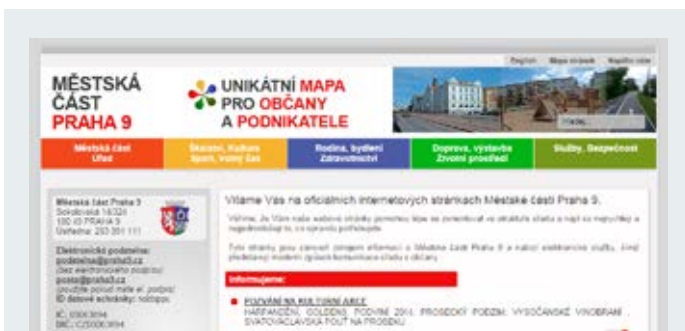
English Mapa stránek Napište nám

MĚSTSKÁ ČÁST PRAHA 9

UNIKÁTNÍ MAPA PRO OBČANY A PODNIKATELE

Městská část Úřad

Školství, Kultura Sport, Volný čas

Rodina, bydlení Zdravotnictví

Doprava, výstavba Životní prostředí

Služby, Bezpečnost

Městská část Praha 9 Sokolovská 14/324 180 49 PRAHA 9 Ústředna: 283 091 111

Elektronická podatelna: podatelna@praha9.cz (bez elektronického podpisu) posta@praha9.cz (použijte pouze máte el. podpis) ID datové schránky: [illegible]

IČ: 00063894 DIČ: CZ00063894

Vítáme Vás na oficiálních internetových stránkách Městské části Praha 9.

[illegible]

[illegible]

Informujeme:

POZVÁNÍ NA KULTURNÍ AKCE
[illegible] PROSECKÝ PODZIM, VYSOČANSKÉ VINOBRANÍ, SVATOVÁCLAVSKÁ POUŤ NA PROSEKU